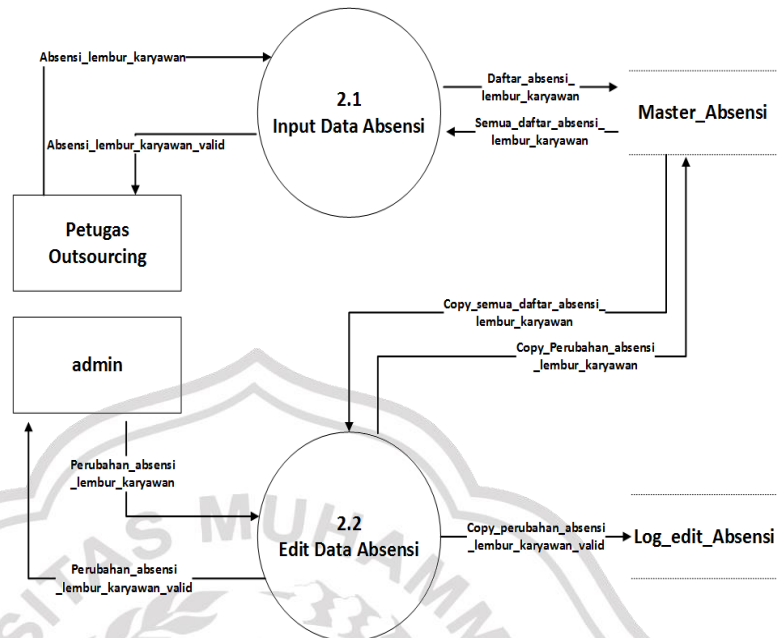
Absensi_lembur_karyawan

2.1
Input Data Absensi

Daftar_absensi_lembur_karyawan

Semua_daftar_absensi_lembur_karyawan

Master_Absensi

Absensi_lembur_karyawan_valid

Petugas Outsourcing

Copy_semua_daftar_absensi_lembur_karyawan

admin

Copy_Perubahan_absensi_lembur_karyawan

Perubahan_absensi_lembur_karyawan

2.2
Edit Data Absensi

Copy_perubahan_absensi_lembur_karyawan_valid

Log_edit_Absensi

Perubahan_absensi_lembur_karyawan_valid

AS MUHAMM